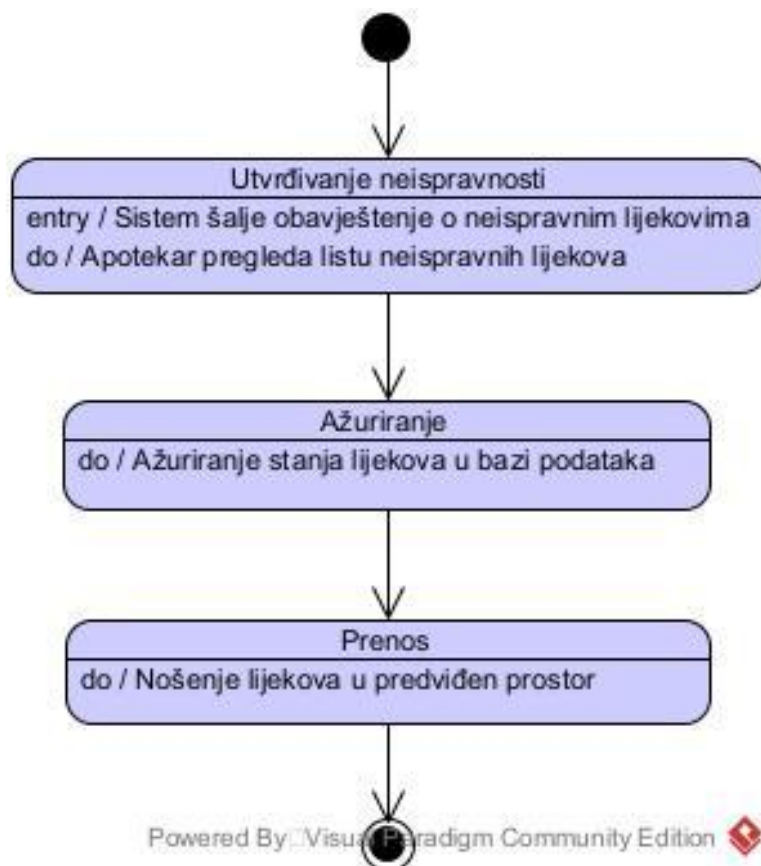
Utvrđivanje neispravnosti

entry / Sistem šalje obavještenje o neispravnim lijekovima
do / Apotekar pregleda listu neispravnih lijekova

Ažuriranje

do / Ažuriranje stanja lijekova u bazi podataka

Prenos

do / Nošenje lijekova u predviđen prostor

Powered By: Visual Paradigm Community Edition